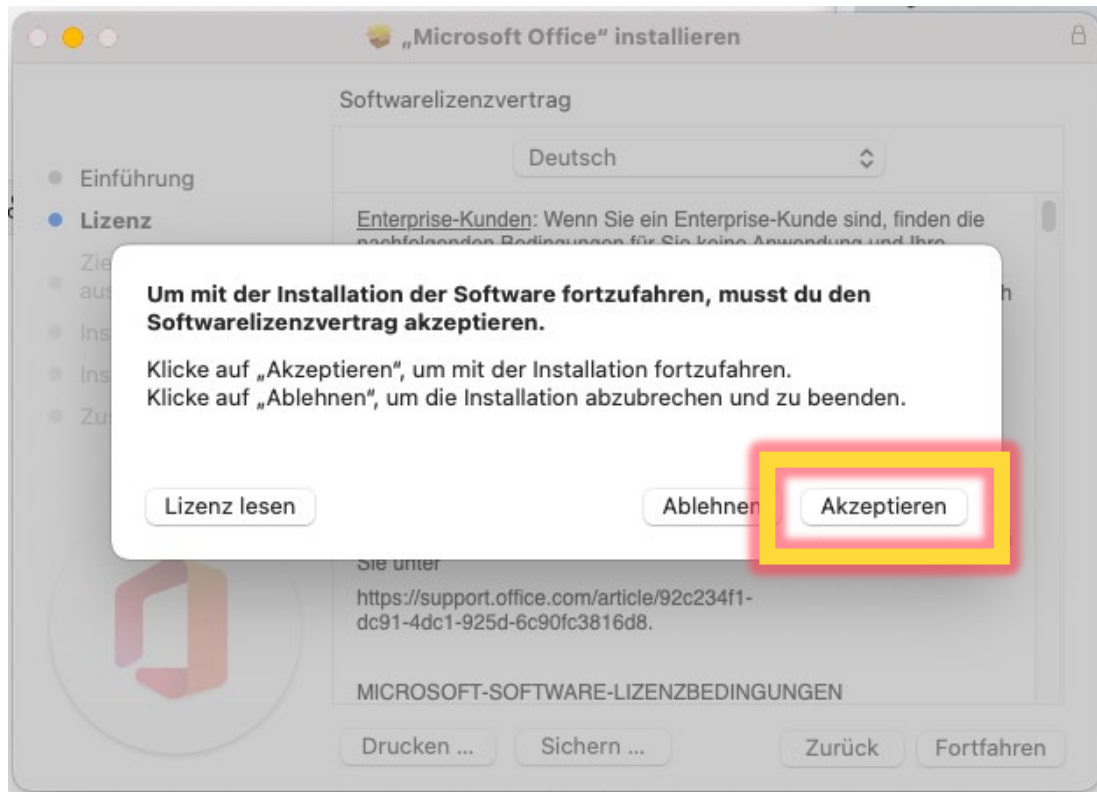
„Microsoft Office" installieren

Softwarelizenzvertrag

Deutsch

Einführung
Lizenz
Zie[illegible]
aus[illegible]
Ins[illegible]
Ins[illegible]
Zu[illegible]

Enterprise-Kunden: Wenn Sie ein Enterprise-Kunde sind, finden die nachfolgenden Bedingungen für Sie keine Anwendung und Ihre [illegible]

Um mit der Installation der Software fortzufahren, musst du den Softwarelizenzvertrag akzeptieren.

Klicke auf „Akzeptieren", um mit der Installation fortzufahren.
Klicke auf „Ablehnen", um die Installation abzubrechen und zu beenden.

Lizenz lesen

Ablehnen

Akzeptieren

Sie unter
https://support.office.com/article/92c234f1-dc91-4dc1-925d-6c90fc3816d8.

MICROSOFT-SOFTWARE-LIZENZBEDINGUNGEN

Drucken ...
Sichern ...
Zurück
Fortfahren